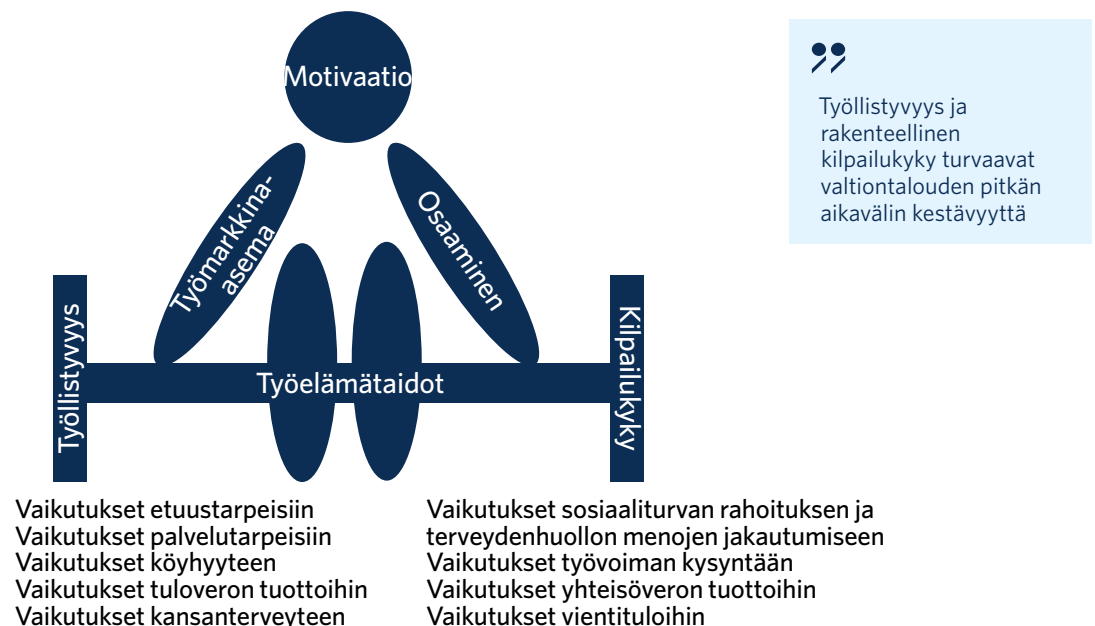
Motivaatio

Työmarkkina-asema

Osaaminen

Työllistyvyys

Työelämätaidot

Kilpailukyky

Vaikutukset etuustarpeisiin
Vaikutukset palvelutarpeisiin
Vaikutukset köyhyyteen
Vaikutukset tuloveron tuottoihin
Vaikutukset kansanterveyteen

Vaikutukset sosiaaliturvan rahoituksen ja terveydenhuollon menojen jakautumiseen
Vaikutukset työvoiman kysyntään
Vaikutukset yhteisöveron tuottoihin
Vaikutukset vientituloihin

Työllistyvyys ja rakenteellinen kilpailukyky turvaavat valtiontalouden pitkän aikavälin kestävyyttä